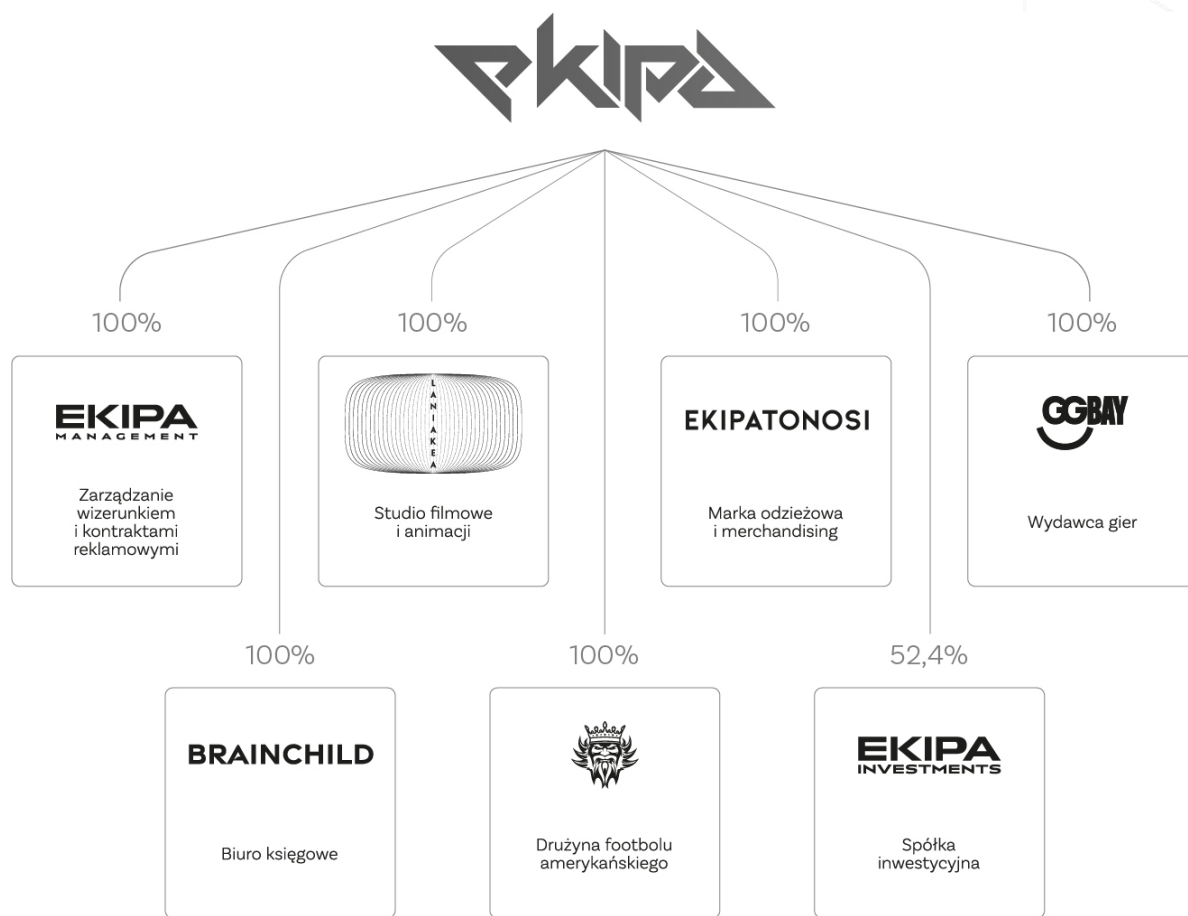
ekipa

100%

EKIPA MANAGEMENT

Zarządzanie wizerunkiem i kontraktami reklamowymi

100%

LANIAKEA

Studio filmowe i animacji

100%

EKIPATONOSI

Marka odzieżowa i merchandising

100%

GGBAY

Wydawca gier

100%

BRAINCHILD

Biuro księgowe

100%

Drużyna footbolu amerykańskiego

52,4%

EKIPA INVESTMENTS

Spółka inwestycyjna